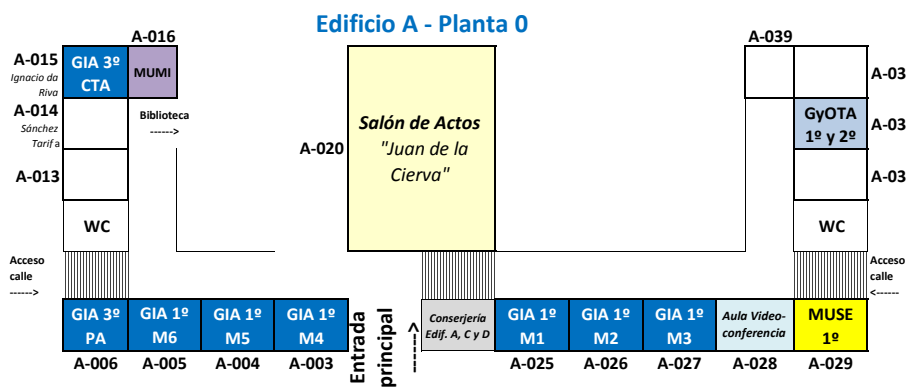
Edificio A - Planta 0

A-015
Ignacio da Riva

GIA 3º CTA

A-016

MUMI

A-014
Sánchez Tarifa

Biblioteca
------>

A-013

WC

Acceso calle
------>

A-020

Salón de Actos
"Juan de la Cierva"

A-039

A-03

GyOTA 1º y 2º

A-03

A-03

WC

Acceso calle
<------

GIA 3º PA

GIA 1º M6

GIA 1º M5

GIA 1º M4

Entrada principal
------>

Conserjería Edif. A, C y D

GIA 1º M1

GIA 1º M2

GIA 1º M3

Aula Videoconferencia

MUSE 1º

A-006

A-005

A-004

A-003

A-025

A-026

A-027

A-028

A-029